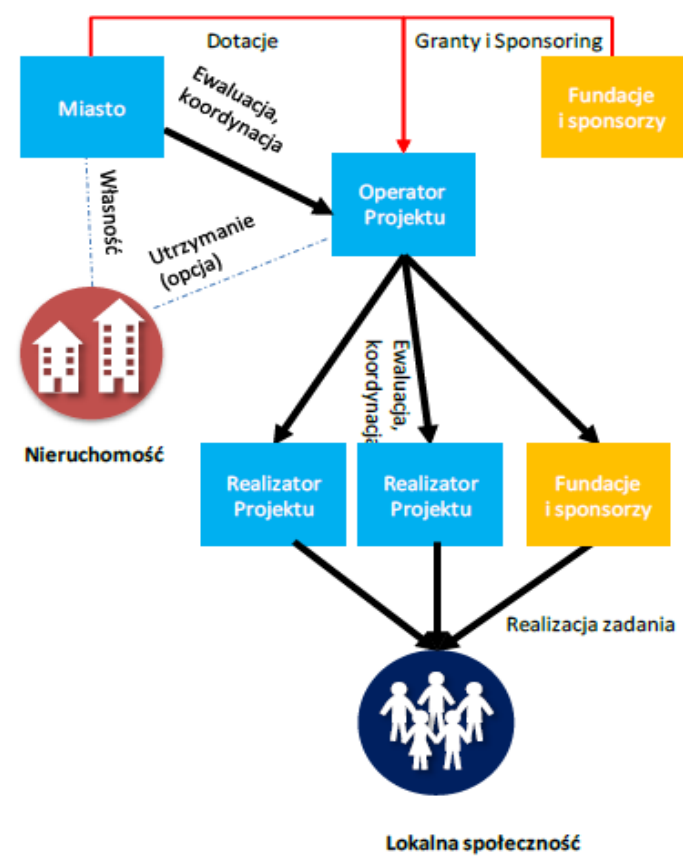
Dotacje

Granty i Sponsoring

Miasto

Ewaluacja, koordynacja

Fundacje i sponsorzy

Własność

Operator Projektu

Utrzymanie (opcja)

Ewaluacja, koordynacja

Nieruchomość

Realizator Projektu

Realizator Projektu

Fundacje i sponsorzy

Realizacja zadania

Lokalna społeczność